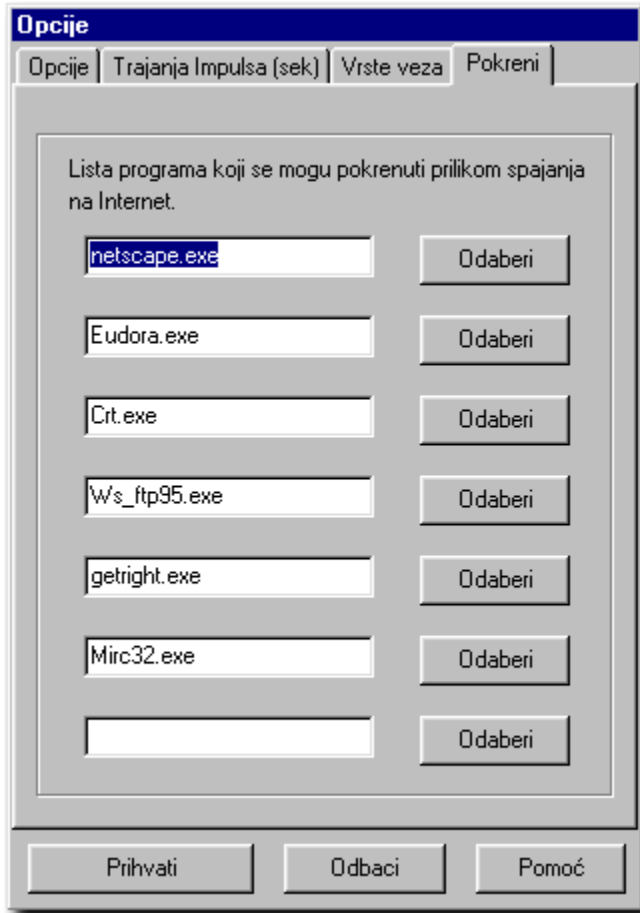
Opcije

Opcije | Trajanja Impulsa (sek) | Vrste veza | Pokreni

Lista programa koji se mogu pokrenuti prilikom spajanja na Internet.

netscape.exe
Odaberi

Eudora.exe
Odaberi

Crt.exe
Odaberi

Ws_ftp95.exe
Odaberi

getright.exe
Odaberi

Mirc32.exe
Odaberi

Odaberi

Prihvati
Odbaci
Pomoć